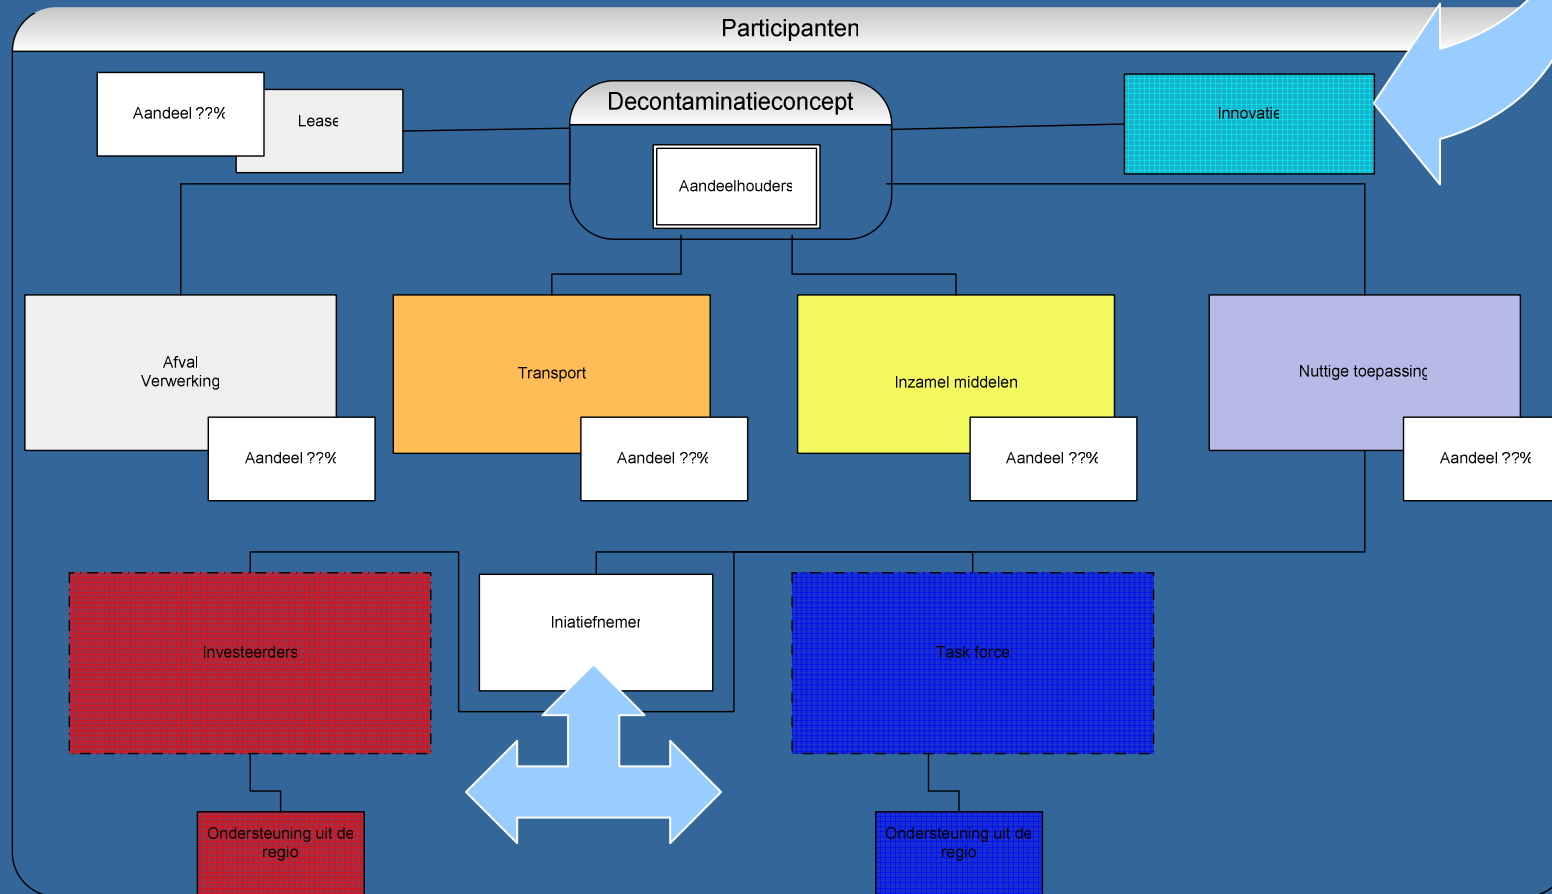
Participanten

Aandeel ??%

Lease

Decontaminatieconcept

Aandeelhouders

Innovatie

Afval
Verwerking

Aandeel ??%

Transport

Aandeel ??%

Inzamel middelen

Aandeel ??%

Nuttige toepassing

Aandeel ??%

Investeerders

Iniatiefnemer

Task force

Ondersteuning uit de regio

Ondersteuning uit de regio